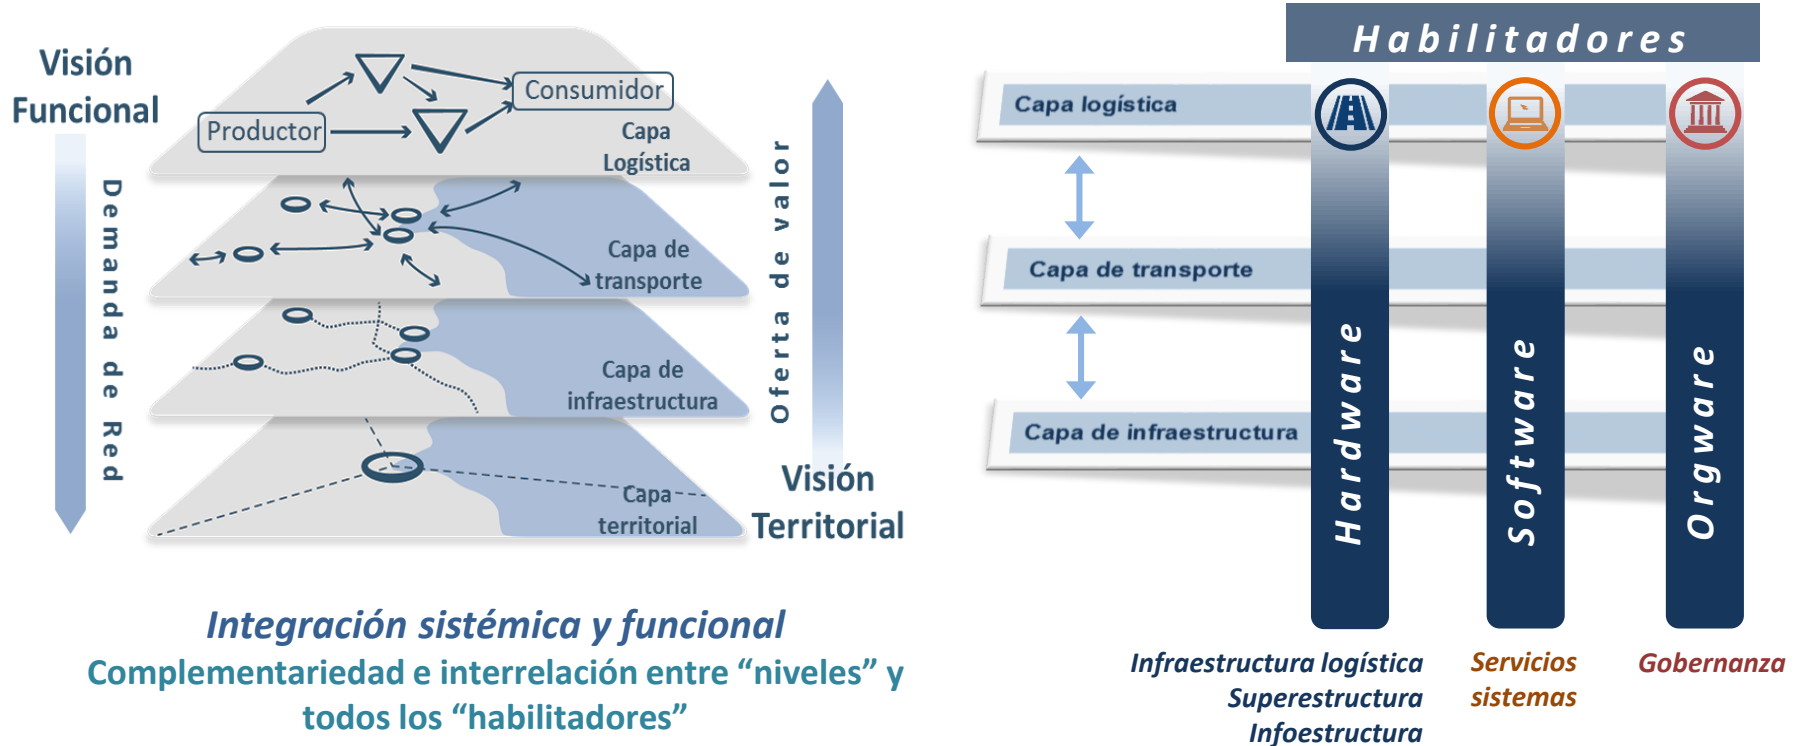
Visión Funcional

Demanda de Red

Consumidor

Productor

Capa Logística

Capa de transporte

Capa de infraestructura

Capa territorial

Oferta de valor

Visión Territorial

Habilitadores

Capa logística

Capa de transporte

Capa de infraestructura

Hardware

Software

Orgware

Integración sistémica y funcional

Complementariedad e interrelación entre “niveles” y todos los “habilitadores”

Infraestructura logística
Superestructura
Infoestructura

Servicios sistemas

Gobernanza